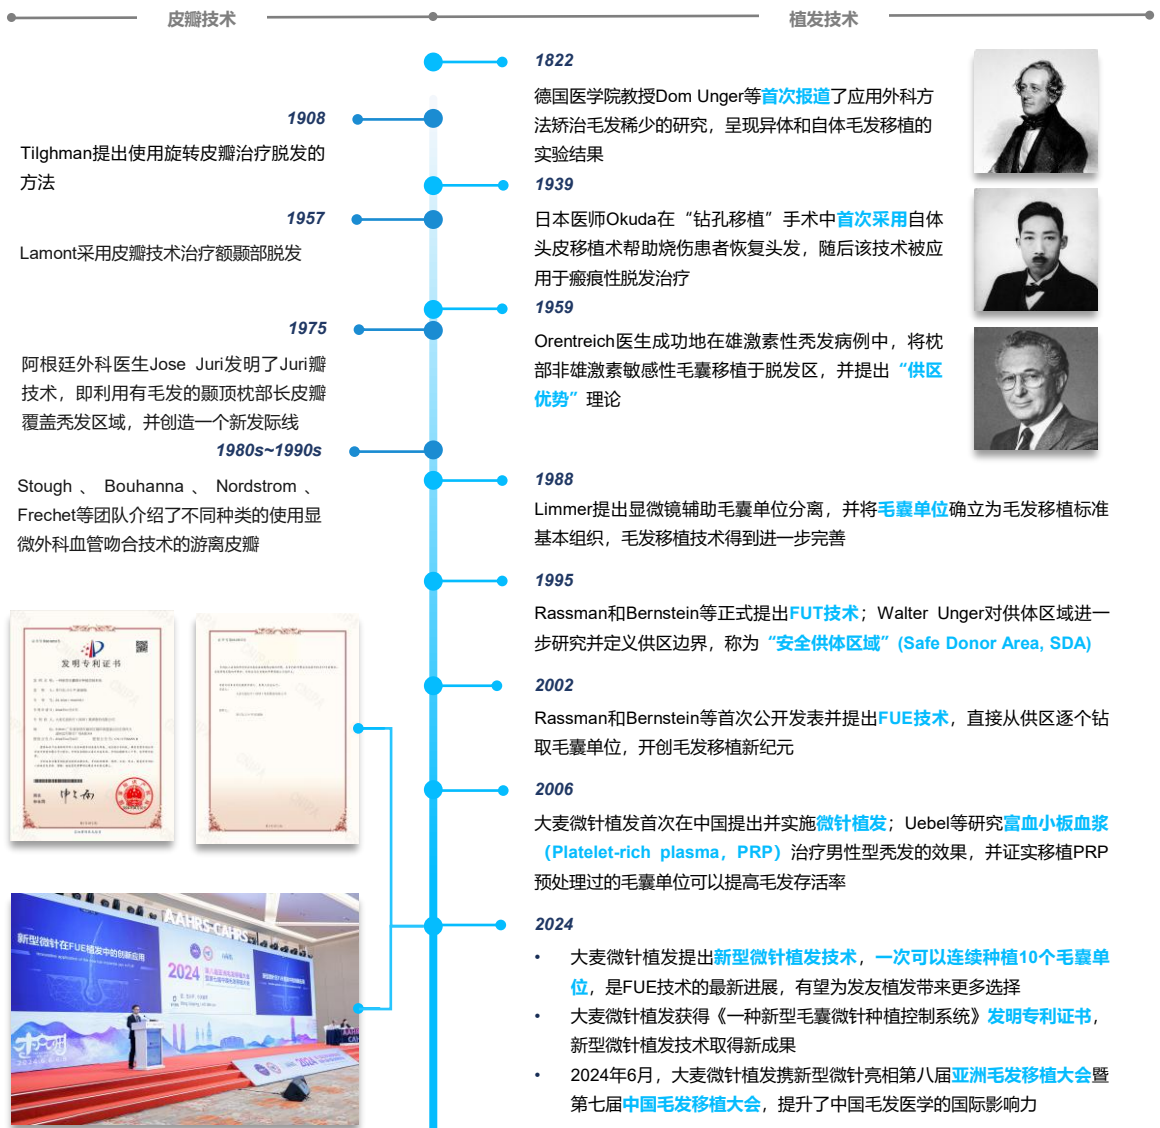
皮瓣技术

植发技术

1822

德国医学院教授Dom Unger等首次报道了应用外科方法矫治毛发稀少的研究，呈现异体和自体毛发移植的实验结果

1908

Tilghman提出使用旋转皮瓣治疗脱发的方法

1939

日本医师Okuda在“钻孔移植”手术中首次采用自体头皮移植术帮助烧伤患者恢复头发，随后该技术被应用于瘢痕性脱发治疗

1957

Lamont采用皮瓣技术治疗额颞部脱发

1959

Orentreich医生成功地在雄激素性秃发病例中，将枕部非雄激素敏感性毛囊移植于脱发区，并提出“供区优势”理论

1975

阿根廷外科医生Jose Juri发明了Juri瓣技术，即利用有毛发的颞顶枕部长皮瓣覆盖秃发区域，并创造一个新发际线

1980s~1990s

Stough、Bouhanna、Nordstrom、Frechet等团队介绍了不同种类的使用显微外科血管吻合技术的游离皮瓣

1988

Limmer提出显微镜辅助毛囊单位分离，并将毛囊单位确立为毛发移植标准基本组织，毛发移植技术得到进一步完善

1995

Rassman和Bernstein等正式提出FUT技术；Walter Unger对供体区域进一步研究并定义供区边界，称为“安全供体区域”(Safe Donor Area, SDA)

2002

Rassman和Bernstein等首次公开发表并提出FUE技术，直接从供区逐个钻取毛囊单位，开创毛发移植新纪元

发明专利证书

2006

大麦微针植发首次在中国提出并实施微针植发；Uebel等研究富血小板血浆（Platelet-rich plasma，PRP）治疗男性型秃发的效果，并证实移植PRP预处理过的毛囊单位可以提高毛发存活率

新型微针在FUE植发中的创新应用

AAHRS CAHRS

2024

2024

• 大麦微针植发提出新型微针植发技术，一次可以连续种植10个毛囊单位，是FUE技术的最新进展，有望为发友植发带来更多选择
• 大麦微针植发获得《一种新型毛囊微针种植控制系统》发明专利证书，新型微针植发技术取得新成果
• 2024年6月，大麦微针植发携新型微针亮相第八届亚洲毛发移植大会暨第七届中国毛发移植大会，提升了中国毛发医学的国际影响力